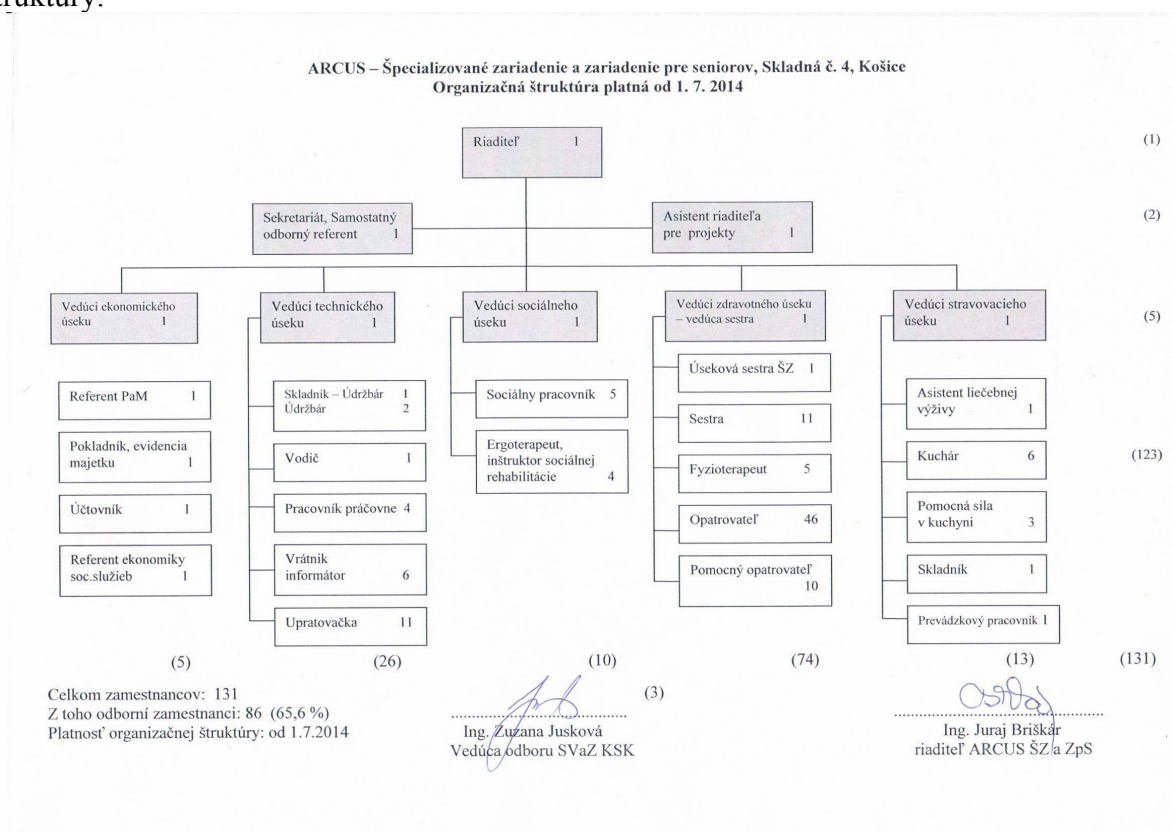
štruktúry:

ARCUS – Špecializované zariadenie a zariadenie pre seniorov, Skladná č. 4, Košice
Organizačná štruktúra platná od 1. 7. 2014

Riaditeľ 1

(1)

Sekretariát, Samostatný odborný referent 1

Asistent riaditeľa pre projekty 1

(2)

Vedúci ekonomického úseku 1

Vedúci technického úseku 1

Vedúci sociálneho úseku 1

Vedúci zdravotného úseku – vedúca sestra 1

Vedúci stravovacieho úseku 1

(5)

Referent PaM 1

Pokladník, evidencia majetku 1

Účtovník 1

Referent ekonomiky soc.služieb 1

Skladník – Údržbár 1
Údržbár 2

Vodič 1

Pracovník práčovne 4

Vrátnik informátor 6

Upratovačka 11

Sociálny pracovník 5

Ergoterapeut, inštruktor sociálnej rehabilitácie 4

Úseková sestra ŠZ 1

Sestra 11

Fyzioterapeut 5

Opatrovateľ 46

Pomocný opatrovateľ 10

Asistent liečebnej výživy 1

Kuchár 6

Pomocná sila v kuchyni 3

Skladník 1

Prevádzkový pracovník 1

(123)

(5) (26) (10) (74) (13) (131)

Celkom zamestnancov: 131
Z toho odborní zamestnanci: 86 (65,6 %)
Platnosť organizačnej štruktúry: od 1.7.2014

(3)

Ing. Zuzana Jusková
Vedúca odboru SVaZ KSK

Ing. Juraj Briškár
riaditeľ ARCUS ŠZ a ZpS